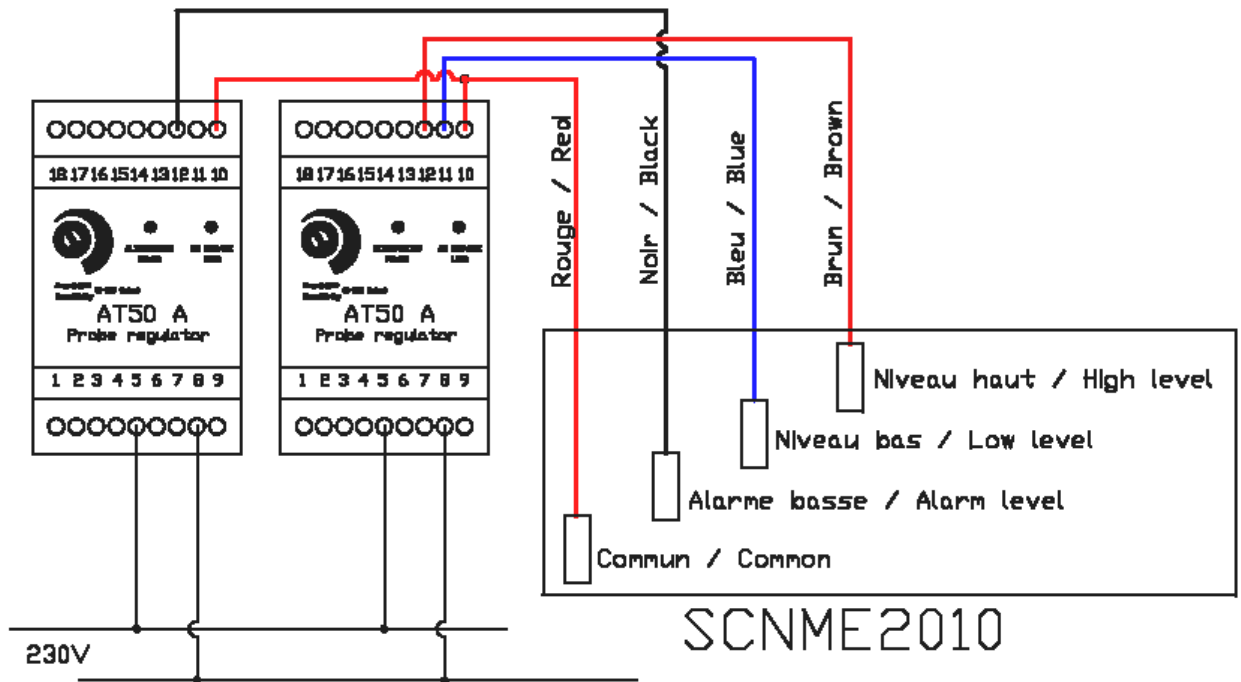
18 17 16 15 14 13 12 11 10

AT50 A
Probe regulator

1 2 3 4 5 6 7 8 9

18 17 16 15 14 13 12 11 10

AT50 A
Probe regulator

1 2 3 4 5 6 7 8 9

Rouge / Red

Noir / Black

Bleu / Blue

Brun / Brown

Niveau haut / High level

Niveau bas / Low level

Alarme basse / Alarm level

Commun / Common

SCNME2010

230V